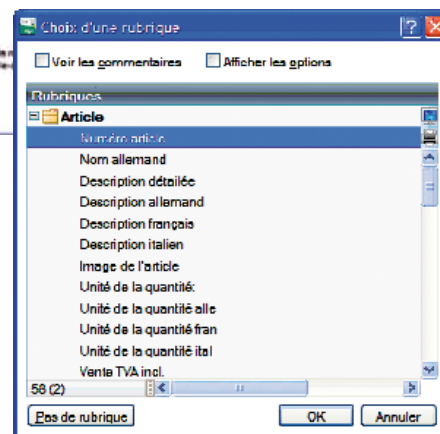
Choix d'une rubrique

Voir les commentaires

Afficher les options

Rubriques

Article

Numéro article

Nom allemand

Description détaillée

Description allemand

Description français

Description italien

Image de l'article

Unité de la quantité:

Unité de la quantité alle

Unité de la quantité fran

Unité de la quantité ital

Vente TVA incl.

58 (2)

Pas de rubrique

OK

Annuler